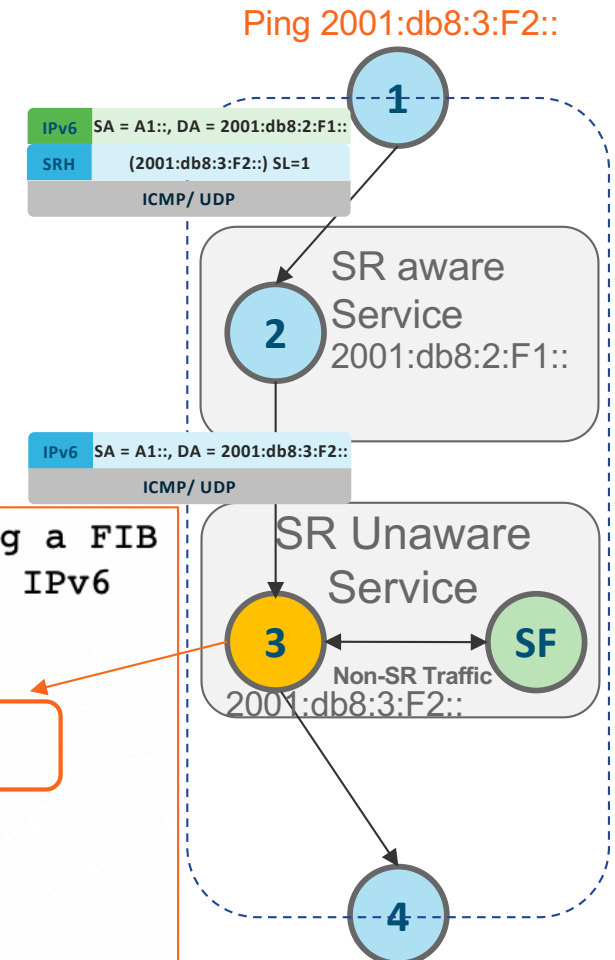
Ping 2001:db8:3:F2::

1

IPv6 SA = A1::, DA = 2001:db8:2:F1::
SRH (2001:db8:3:F2::) SL=1
ICMP/ UDP

SR aware Service
2
2001:db8:2:F1::

IPv6 SA = A1::, DA = 2001:db8:3:F2::
ICMP/ UDP

g a FIB
IPv6

SR Unaware Service
3
SF
Non-SR Traffic
2001:db8:3:F2::

4